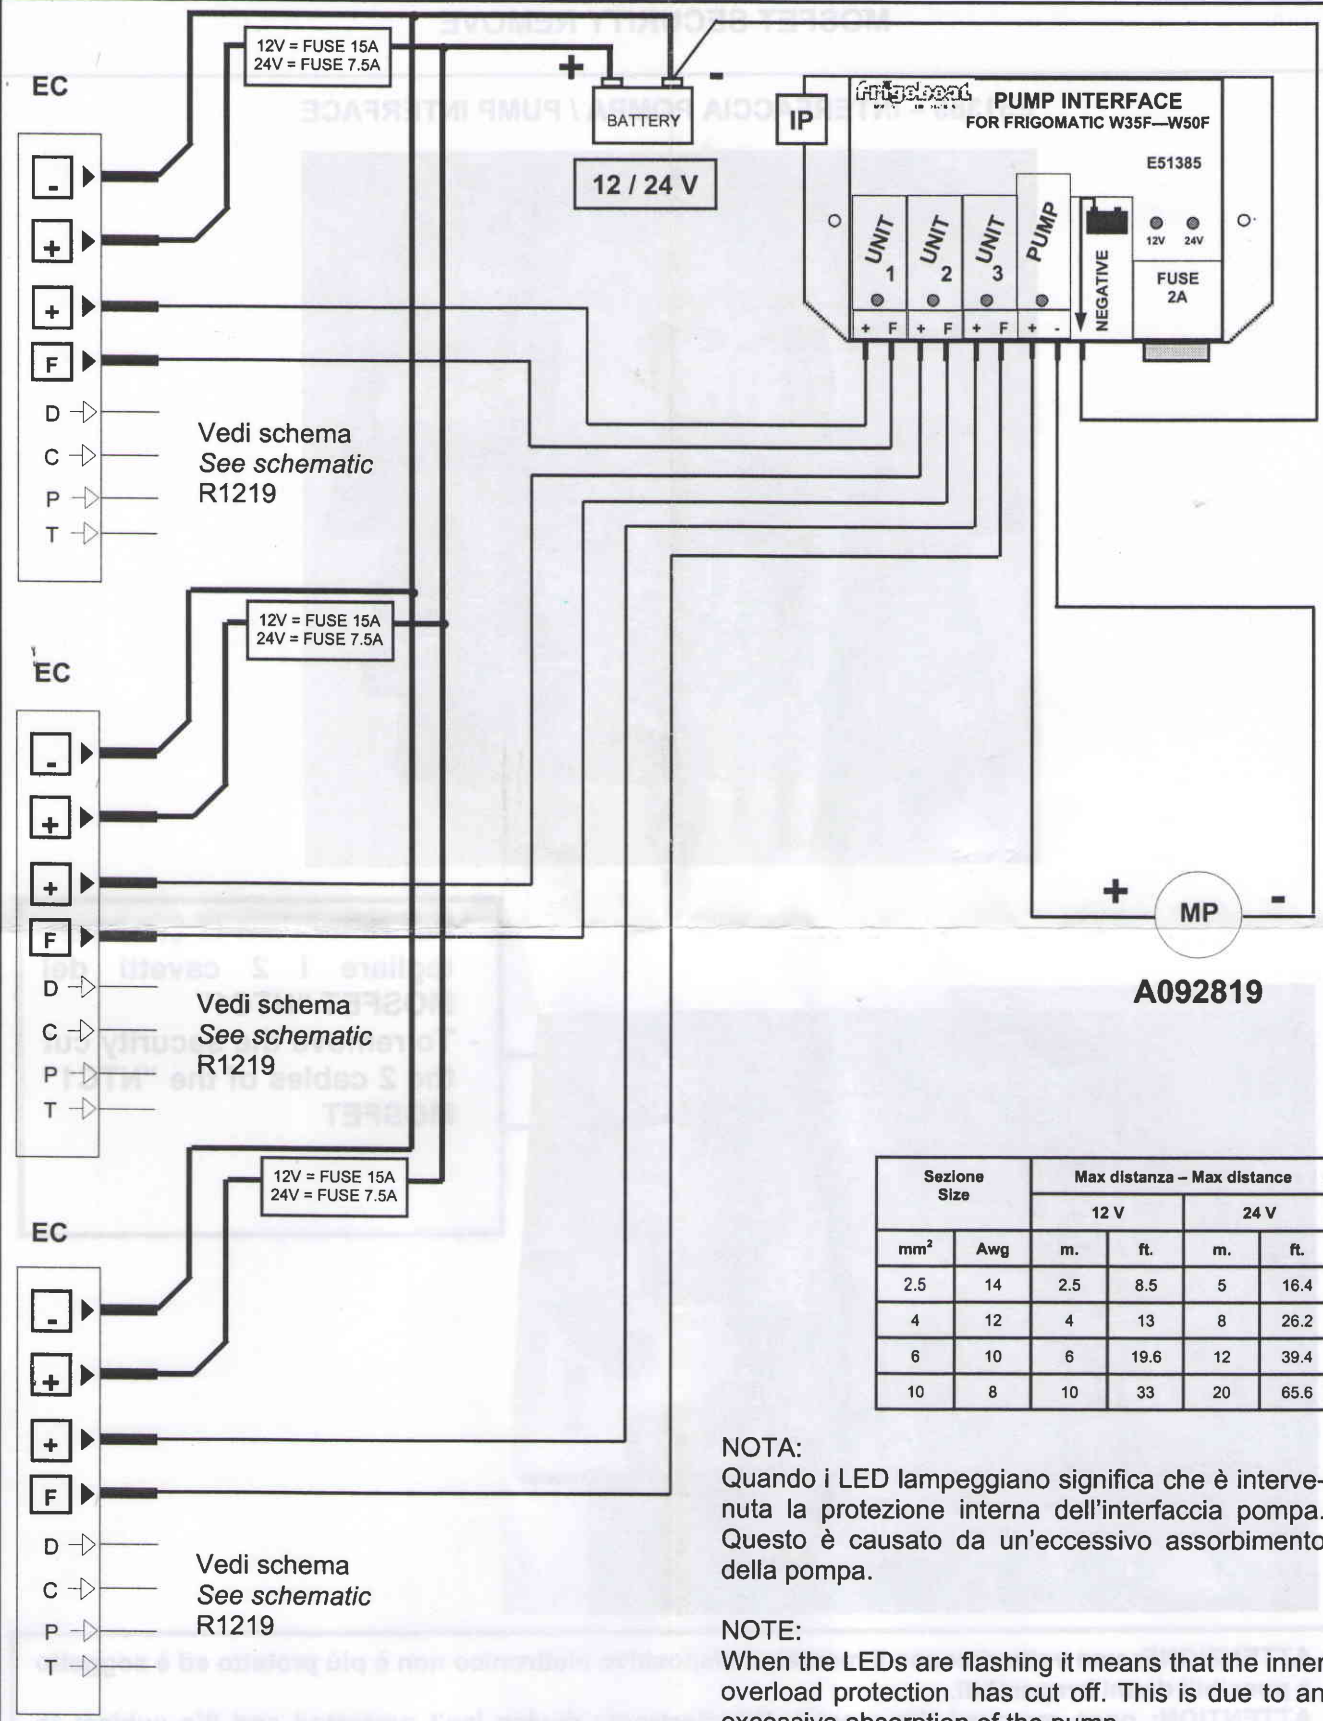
EC

-
+
+
F
D
C
P
T

12V = FUSE 15A
24V = FUSE 7.5A

+ -
BATTERY

12 / 24 V

IP

frigoboat PUMP INTERFACE
FOR FRIGOMATIC W35F—W50F
E51385

UNIT 1
UNIT 2
UNIT 3
PUMP
NEGATIVE
12V 24V
FUSE 2A

+ F + F + F + -

Vedi schema
See schematic
R1219

EC

-
+
+
F
D
C
P
T

12V = FUSE 15A
24V = FUSE 7.5A

Vedi schema
See schematic
R1219

+ MP -

A092819

EC

12V = FUSE 15A
24V = FUSE 7.5A

-
+
+
F
D
C
P
T

Vedi schema
See schematic
R1219

| Sezione Size | | Max distanza – Max distance | | | |
|---|---|---|---|---|---|
| | | 12 V | | 24 V | |
| $mm^2$ | Awg | m. | ft. | m. | ft. |
| 2.5 | 14 | 2.5 | 8.5 | 5 | 16.4 |
| 4 | 12 | 4 | 13 | 8 | 26.2 |
| 6 | 10 | 6 | 19.6 | 12 | 39.4 |
| 10 | 8 | 10 | 33 | 20 | 65.6 |

NOTA:
Quando i LED lampeggiano significa che è intervenuta la protezione interna dell'interfaccia pompa. Questo è causato da un'eccessivo assorbimento della pompa.

NOTE:
When the LEDs are flashing it means that the inner overload protection has cut off. This is due to an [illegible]